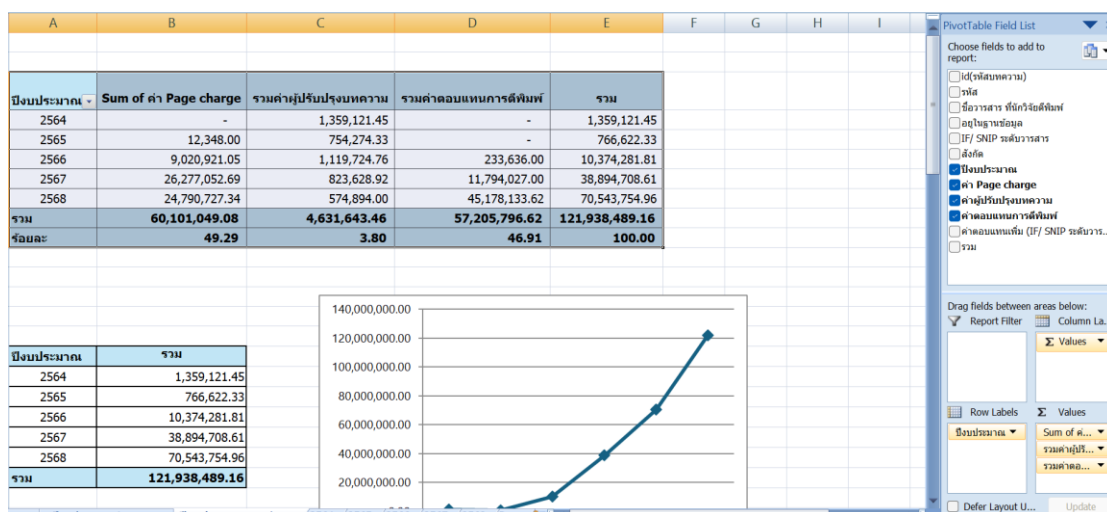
A B C D E F G H I

| ปีงบประมาณ | Sum of ค่า Page charge | รวมค่าผู้ปรับปรุงบทความ | รวมค่าตอบแทนการตีพิมพ์ | รวม |
|---|---|---|---|---|
| 2564 | - | 1,359,121.45 | - | 1,359,121.45 |
| 2565 | 12,348.00 | 754,274.33 | - | 766,622.33 |
| 2566 | 9,020,921.05 | 1,119,724.76 | 233,636.00 | 10,374,281.81 |
| 2567 | 26,277,052.69 | 823,628.92 | 11,794,027.00 | 38,894,708.61 |
| 2568 | 24,790,727.34 | 574,894.00 | 45,178,133.62 | 70,543,754.96 |
| รวม | 60,101,049.08 | 4,631,643.46 | 57,205,796.62 | 121,938,489.16 |
| ร้อยละ | 49.29 | 3.80 | 46.91 | 100.00 |

| ปีงบประมาณ | รวม |
|---|---|
| 2564 | 1,359,121.45 |
| 2565 | 766,622.33 |
| 2566 | 10,374,281.81 |
| 2567 | 38,894,708.61 |
| 2568 | 70,543,754.96 |
| รวม | 121,938,489.16 |

140,000,000.00
120,000,000.00
100,000,000.00
80,000,000.00
60,000,000.00
40,000,000.00
20,000,000.00

PivotTable Field List
Choose fields to add to report:
id(รหัสบทความ)
รหัส
ชื่อวารสาร ที่นักวิจัยตีพิมพ์
อยู่ในฐานข้อมูล
IF/ SNIP ระดับวารสาร
สังกัด
ปีงบประมาณ
ค่า Page charge
ค่าผู้ปรับปรุงบทความ
ค่าตอบแทนการตีพิมพ์
ค่าตอบแทนเพิ่ม (IF/ SNIP ระดับวาร...
รวม
Drag fields between areas below:
Report Filter
Column La...
Σ Values
Row Labels
Σ Values
ปีงบประมาณ
Sum of ค่...
รวมค่าผู้ปรั...
รวมค่าตอ...
Defer Layout U...
Update